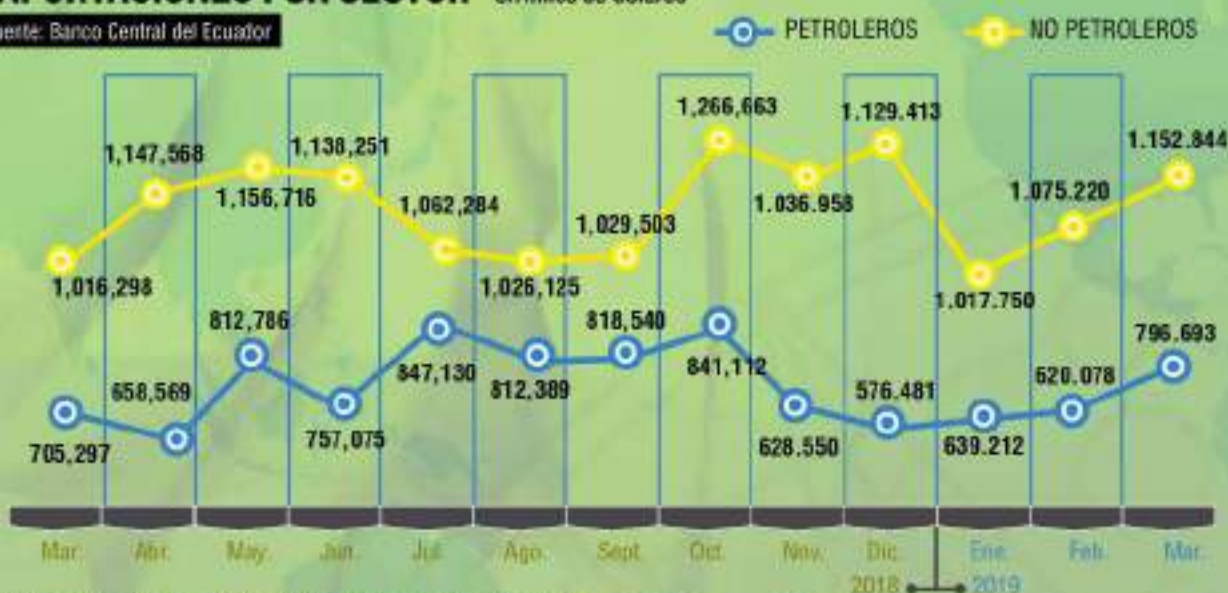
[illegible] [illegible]
uente: Banco Central del Ecuador

PETROLEROS
NO PETROLEROS

1,016,298
1,147,568
1,156,716
1,138,251
1,062,284
1,026,125
1,029,503
1,266,663
1.036.958
1.129.413
1.017.750
1.075.220
1.152.844

705,297
658,569
812,786
757,075
847,130
812,389
818,540
841,112
628.550
576.481
639.212
620.078
796.693

Mar.
Abr.
May.
Jun.
Jul.
Ago.
Sept.
Oct.
Nov.
Dic.
Ene.
Feb.
Mar.

2018
2019